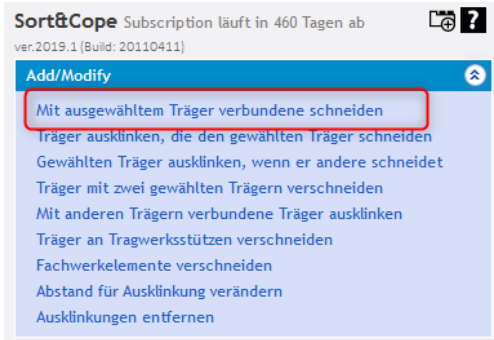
Sort&Cope Subscription läuft in 460 Tagen ab

ver.2019.1 (Build: 20110411)

Add/Modify

Mit ausgewähltem Träger verbundene schneiden
Träger ausklinken, die den gewählten Träger schneiden
Gewählten Träger ausklinken, wenn er andere schneidet
Träger mit zwei gewählten Trägern verschneiden
Mit anderen Trägern verbundene Träger ausklinken
Träger an Tragwerksstützen verschneiden
Fachwerkelemente verschneiden
Abstand für Ausklinkung verändern
Ausklinkungen entfernen